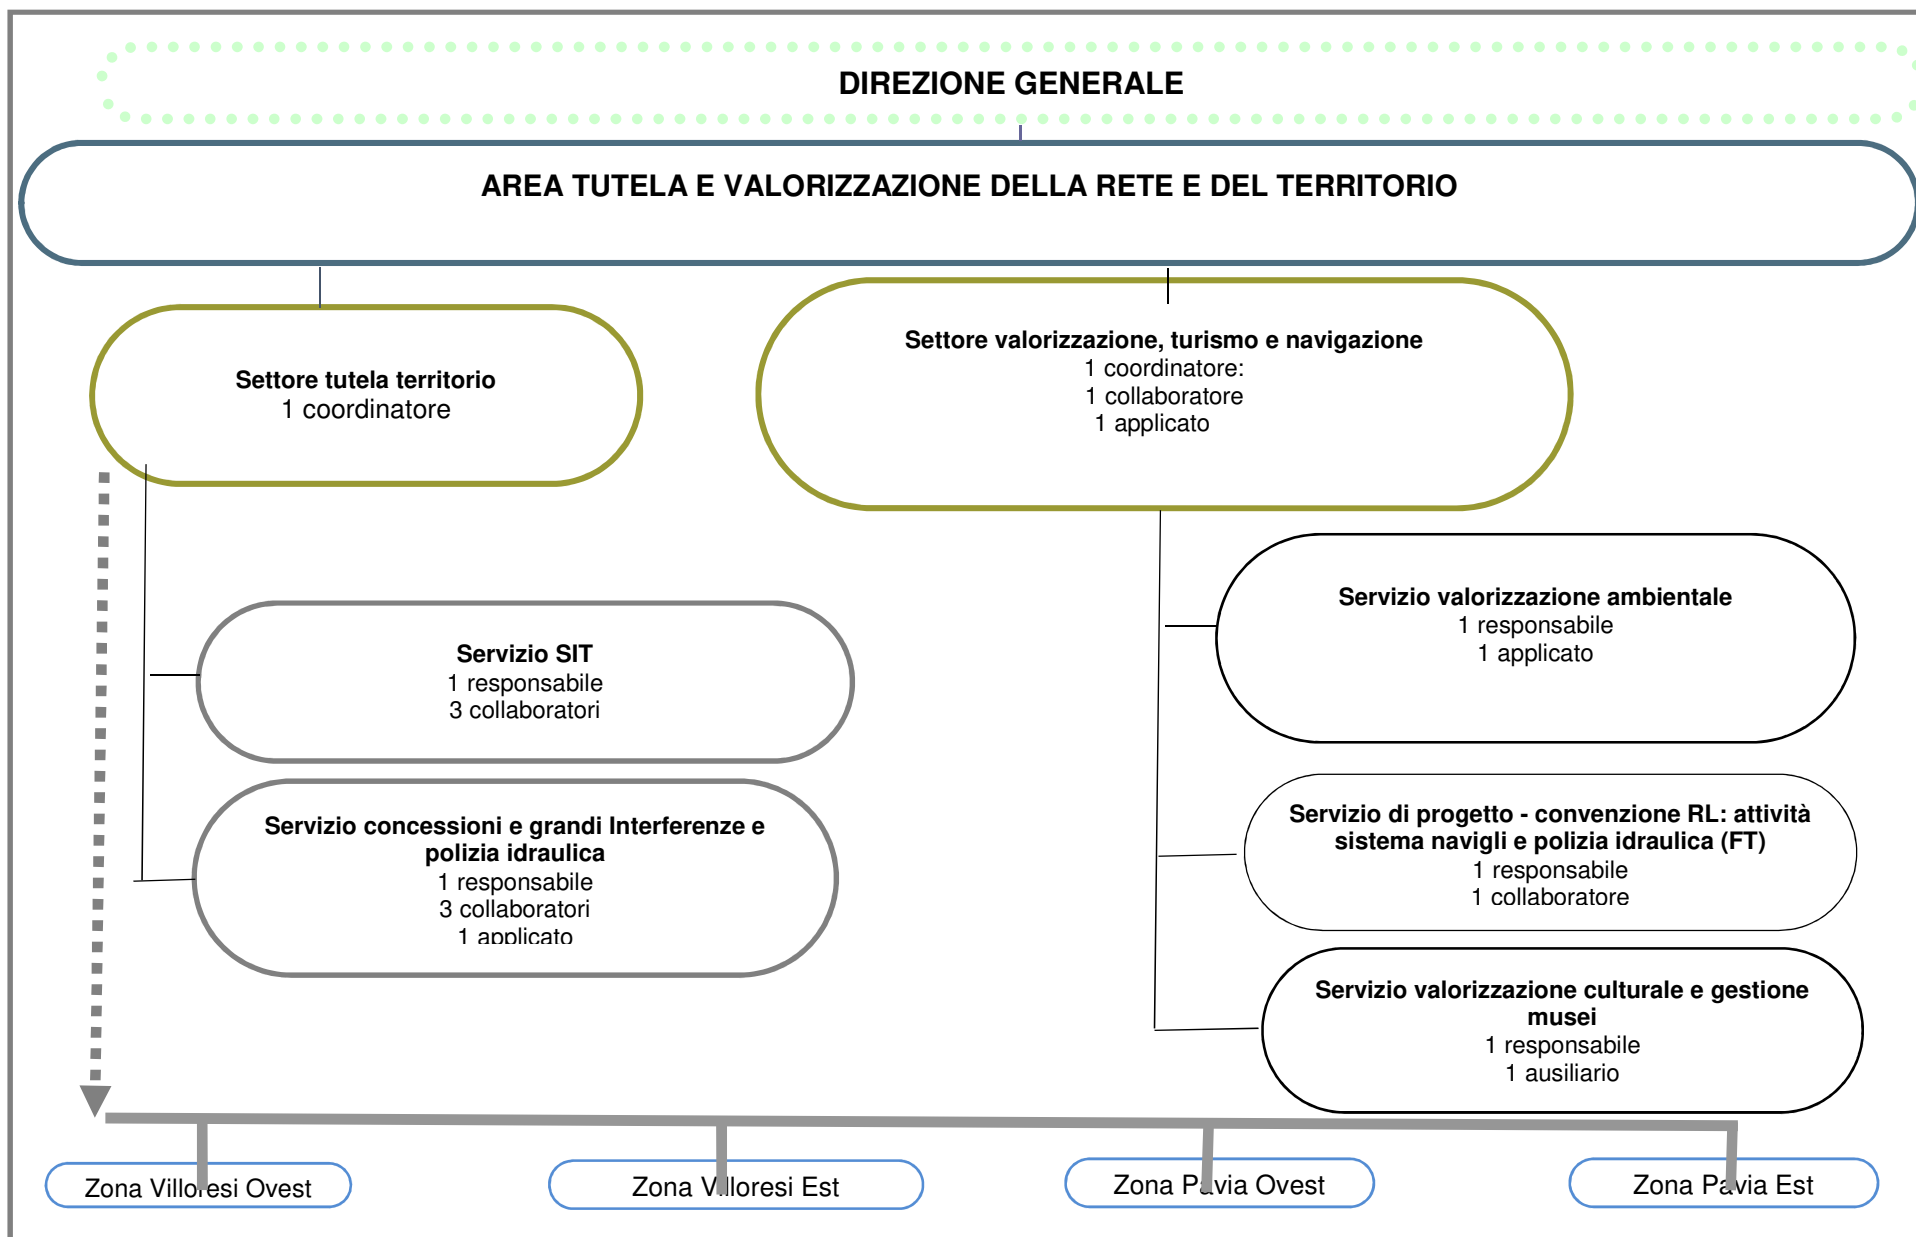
DIREZIONE GENERALE

AREA TUTELA E VALORIZZAZIONE DELLA RETE E DEL TERRITORIO

Settore tutela territorio
1 coordinatore

Settore valorizzazione, turismo e navigazione
1 coordinatore:
1 collaboratore
1 applicato

Servizio valorizzazione ambientale
1 responsabile
1 applicato

Servizio SIT
1 responsabile
3 collaboratori

Servizio di progetto - convenzione RL: attività sistema navigli e polizia idraulica (FT)
1 responsabile
1 collaboratore

Servizio concessioni e grandi Interferenze e polizia idraulica
1 responsabile
3 collaboratori
1 applicato

Servizio valorizzazione culturale e gestione musei
1 responsabile
1 ausiliario

Zona Villoresi Ovest

Zona Villoresi Est

Zona Pavia Ovest

Zona Pavia Est